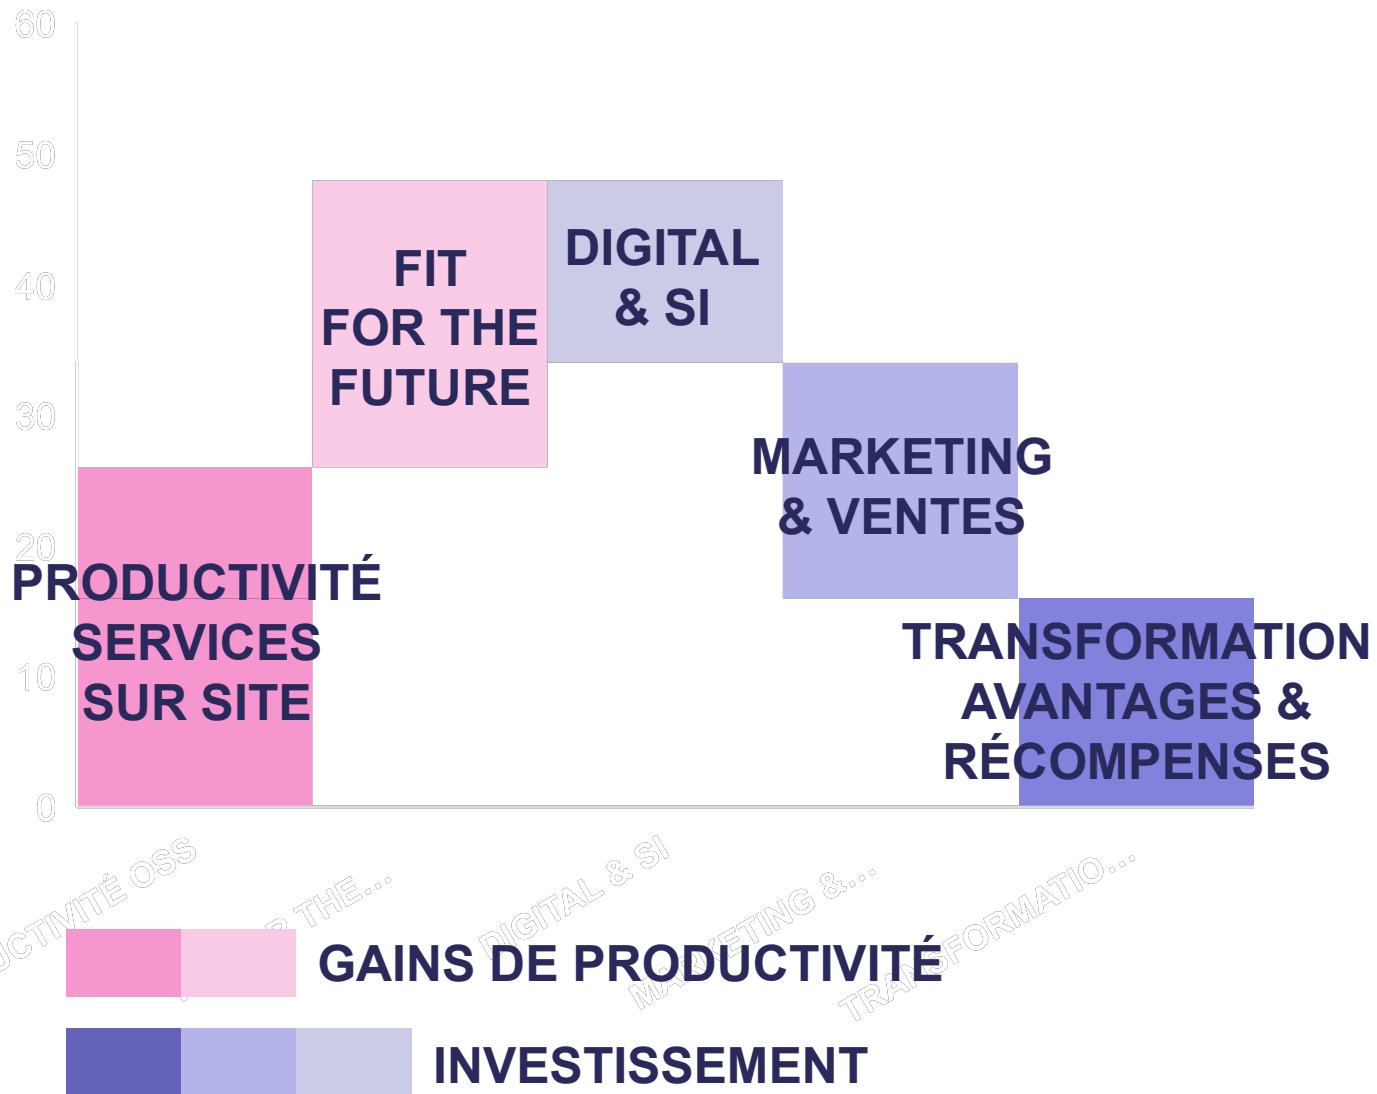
60
50
40
30
20
10
0

FIT FOR THE FUTURE

DIGITAL & SI

MARKETING & VENTES

PRODUCTIVITÉ SERVICES SUR SITE

TRANSFORMATION AVANTAGES & RÉCOMPENSES

UCTIVITÉ OSS
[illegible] THE...
DIGITAL & SI
MARKETING &...
TRANSFORMATIO...

GAINS DE PRODUCTIVITÉ

INVESTISSEMENT